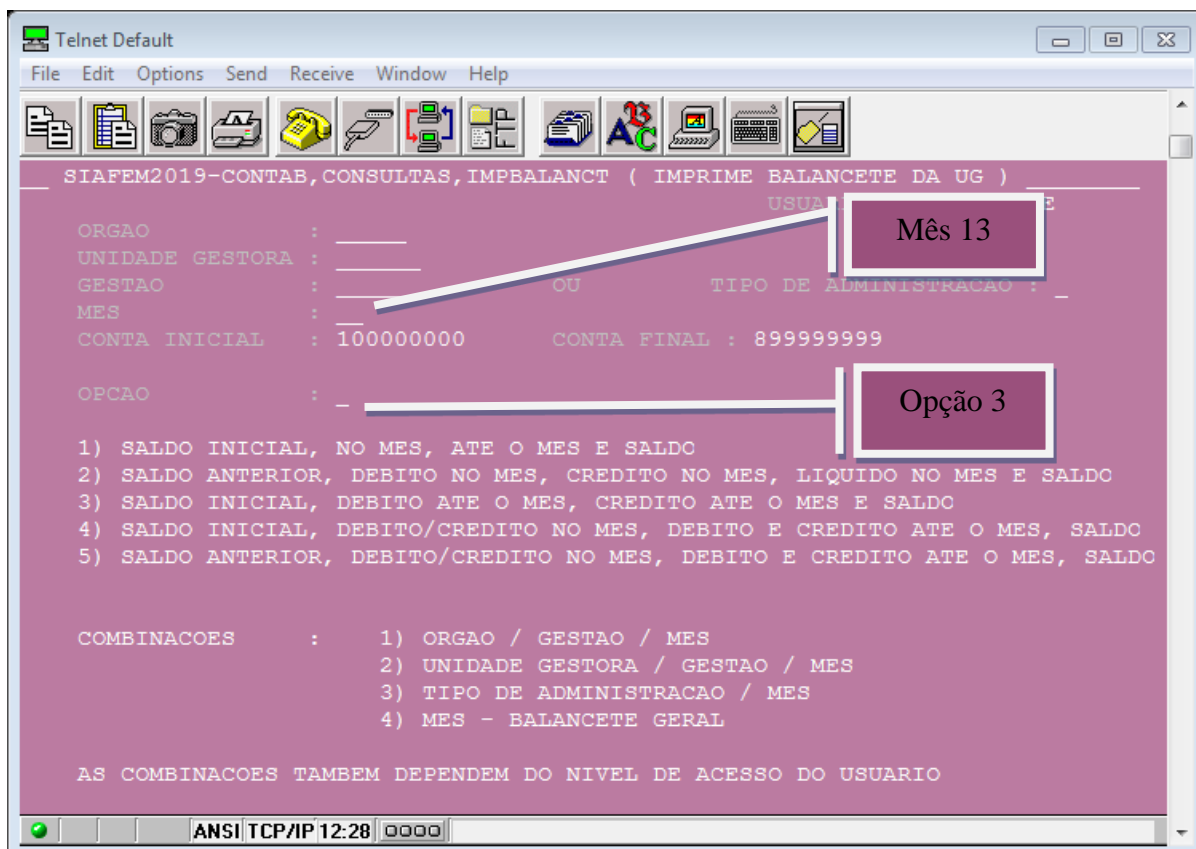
Telnet Default

File Edit Options Send Receive Window Help

SIAFEM2019-CONTAB,CONSULTAS,IMPBALANCT ( IMPRIME BALANCETE DA UG )

USUA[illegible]E

Mês 13

ORGAO :
UNIDADE GESTORA :
GESTAO : OU TIPO DE ADMINISTRACAO : _
MES :
CONTA INICIAL : 100000000 CONTA FINAL : 899999999

OPCAO : _

Opção 3

1) SALDO INICIAL, NO MES, ATE O MES E SALDO
2) SALDO ANTERIOR, DEBITO NO MES, CREDITO NO MES, LIQUIDO NO MES E SALDO
3) SALDO INICIAL, DEBITO ATE O MES, CREDITO ATE O MES E SALDO
4) SALDO INICIAL, DEBITO/CREDITO NO MES, DEBITO E CREDITO ATE O MES, SALDO
5) SALDO ANTERIOR, DEBITO/CREDITO NO MES, DEBITO E CREDITO ATE O MES, SALDO

COMBINACOES : 1) ORGAO / GESTAO / MES
2) UNIDADE GESTORA / GESTAO / MES
3) TIPO DE ADMINISTRACAO / MES
4) MES - BALANCETE GERAL

AS COMBINACOES TAMBEM DEPENDEM DO NIVEL DE ACESSO DO USUARIO

ANSI TCP/IP 12:28 OOOO